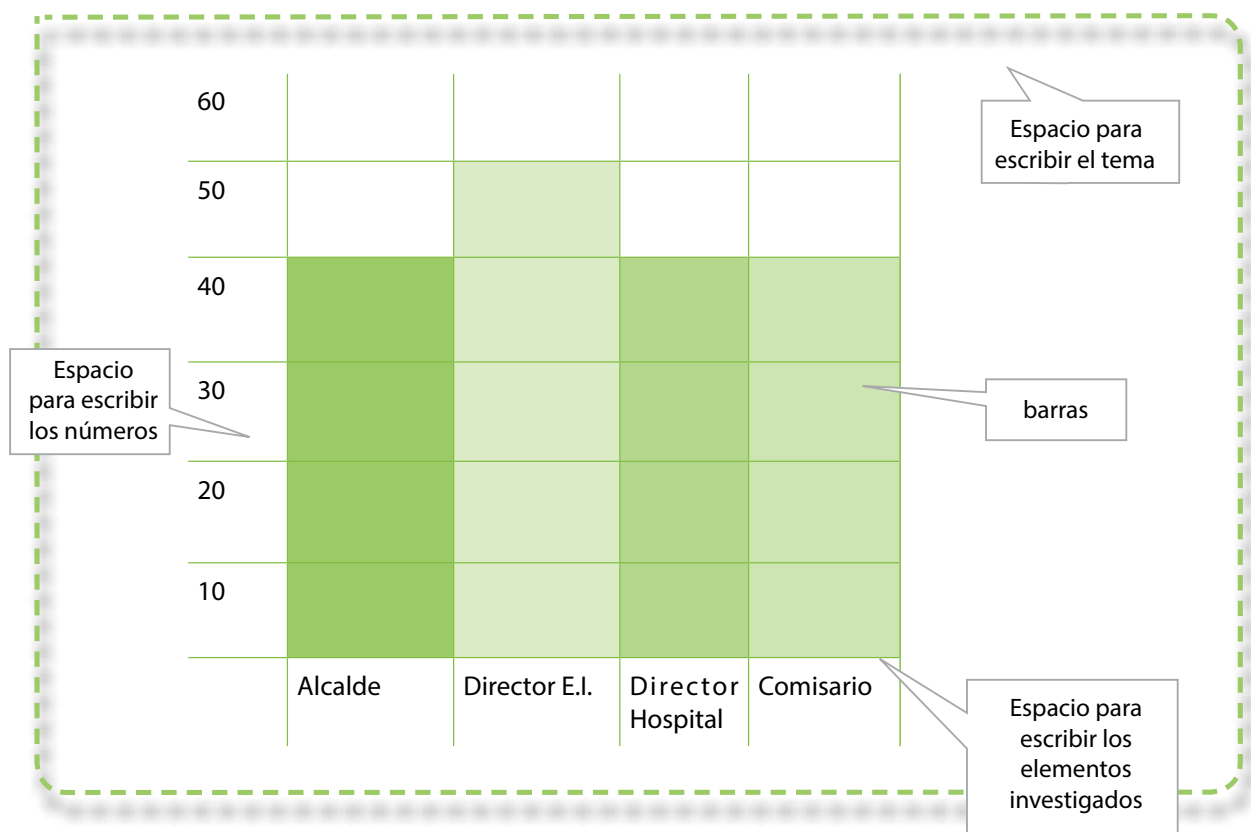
Espacio para escribir el tema

60

50

40

Espacio para escribir los números

30

barras

20

10

Alcalde

Director E.I.

Director Hospital

Comisario

Espacio para escribir los elementos investigados